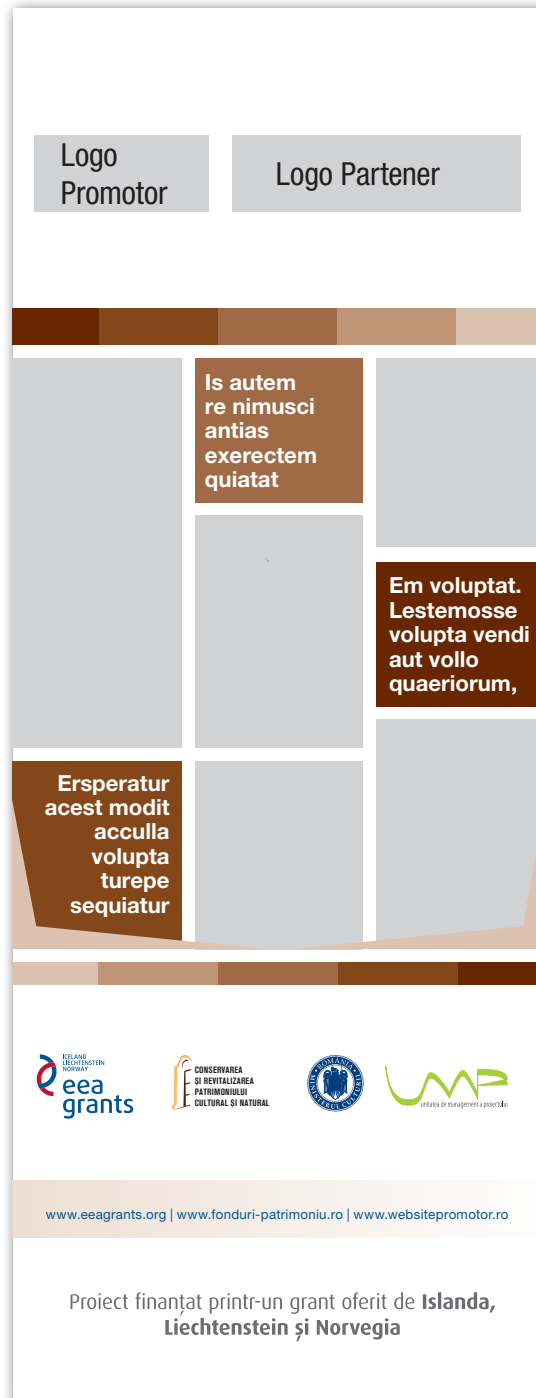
Logo Promotor

Logo Partener

Is autem re nimusci antias exerectem quiatat

Em voluptat. Lestemosse volupta vendi aut vollo quaeriorum,

Ersperatur acest modit acculla volupta turepe sequiatur

ICELAND LIECHTENSTEIN NORWAY
eea grants

CONSERVAREA ȘI REVITALIZAREA PATRIMONIULUI CULTURAL ȘI NATURAL

ROMÂNIA MINISTERUL CULTURII

UMP
unitatea de management a proiectului

www.eeagrants.org | www.fonduri-patrimoniu.ro | www.websitepromotor.ro

Proiect finanțat printr-un grant oferit de **Islanda, Liechtenstein și Norvegia**